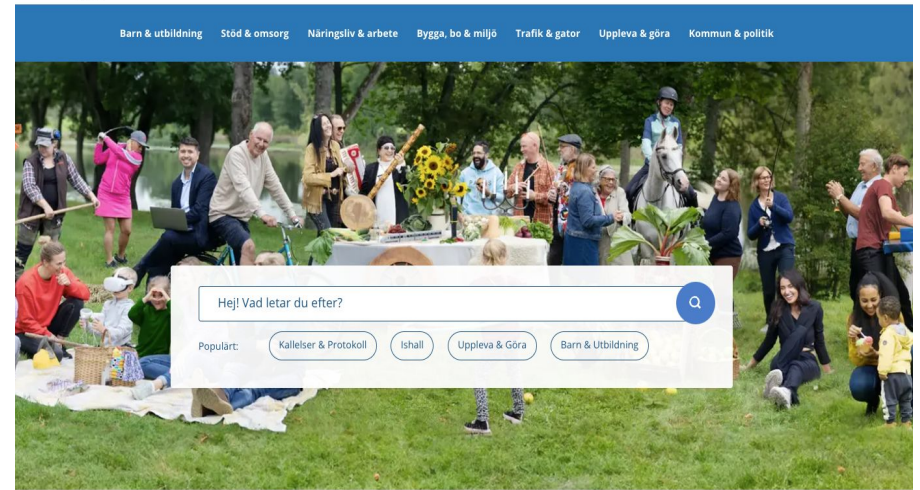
Barn & utbildning   Stöd & omsorg   Näringsliv & arbete   Bygga, bo & miljö   Trafik & gator   Uppleva & göra   Kommun & politik

Hej! Vad letar du efter?

Populärt:   Kallelser & Protokoll   Ishall   Uppleva & Göra   Barn & Utbildning